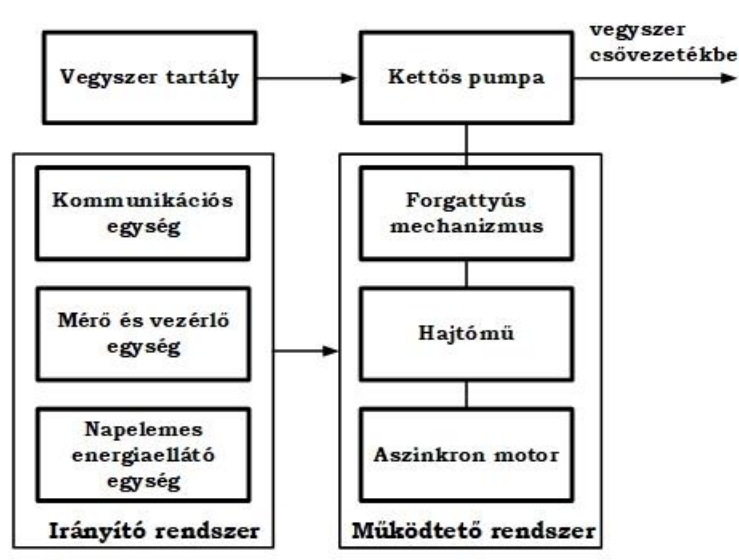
Vegyszer tartály

Kettős pumpa

vegyszer csővezetékbe

Kommunikációs egység

Mérő és vezérlő egység

Napelemes energiaellátó egység

Irányító rendszer

Forgattyús mechanizmus

Hajtómű

Aszinkron motor

Működtető rendszer